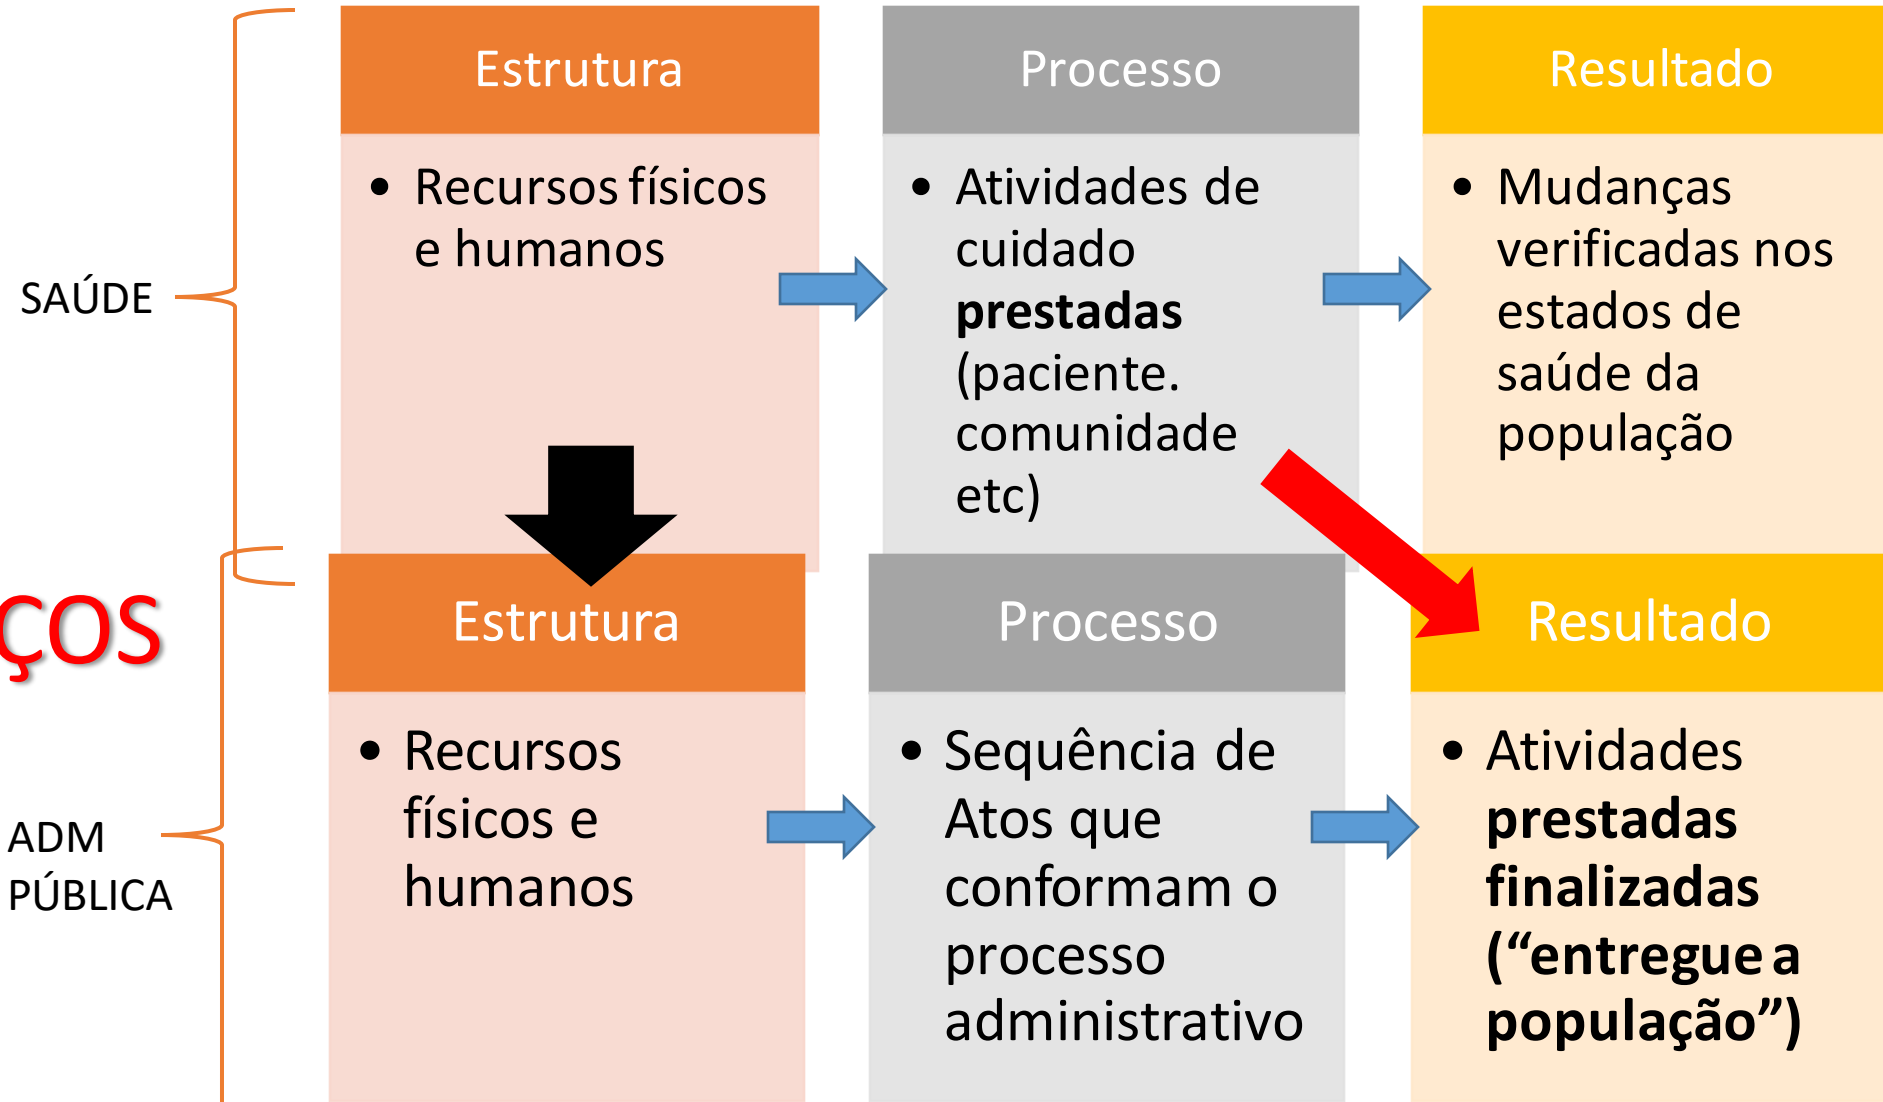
SAÚDE

Estrutura
• Recursos físicos e humanos

Processo
• Atividades de cuidado **prestadas** (paciente. comunidade etc)

Resultado
• Mudanças verificadas nos estados de saúde da população

ÇOS

ADM PÚBLICA

Estrutura
• Recursos físicos e humanos

Processo
• Sequência de Atos que conformam o processo administrativo

Resultado
• Atividades **prestadas finalizadas ("entregue a população")**